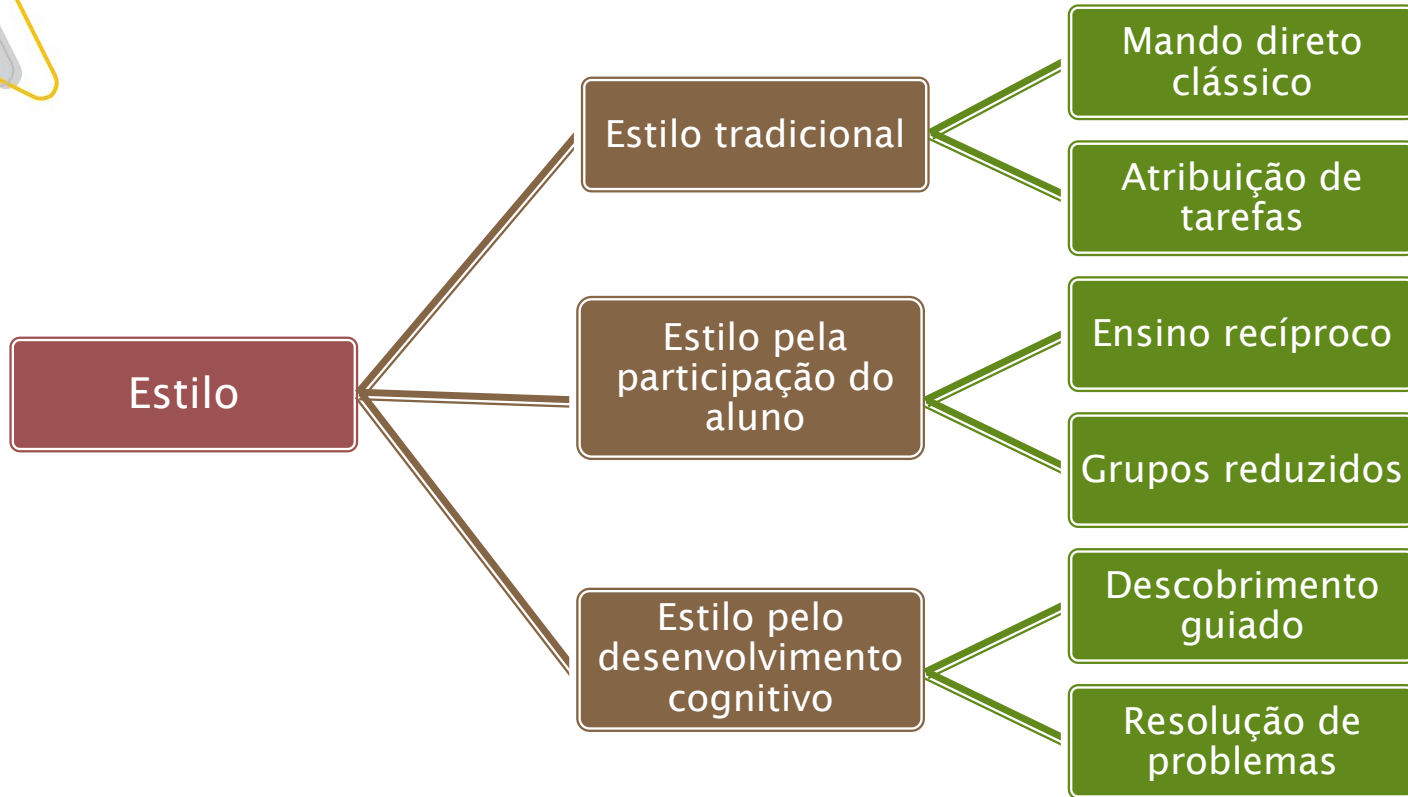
Estilo

Estilo tradicional

Mando direto clássico

Atribuição de tarefas

Estilo pela participação do aluno

Ensino recíproco

Grupos reduzidos

Estilo pelo desenvolvimento cognitivo

Descobrimento guiado

Resolução de problemas